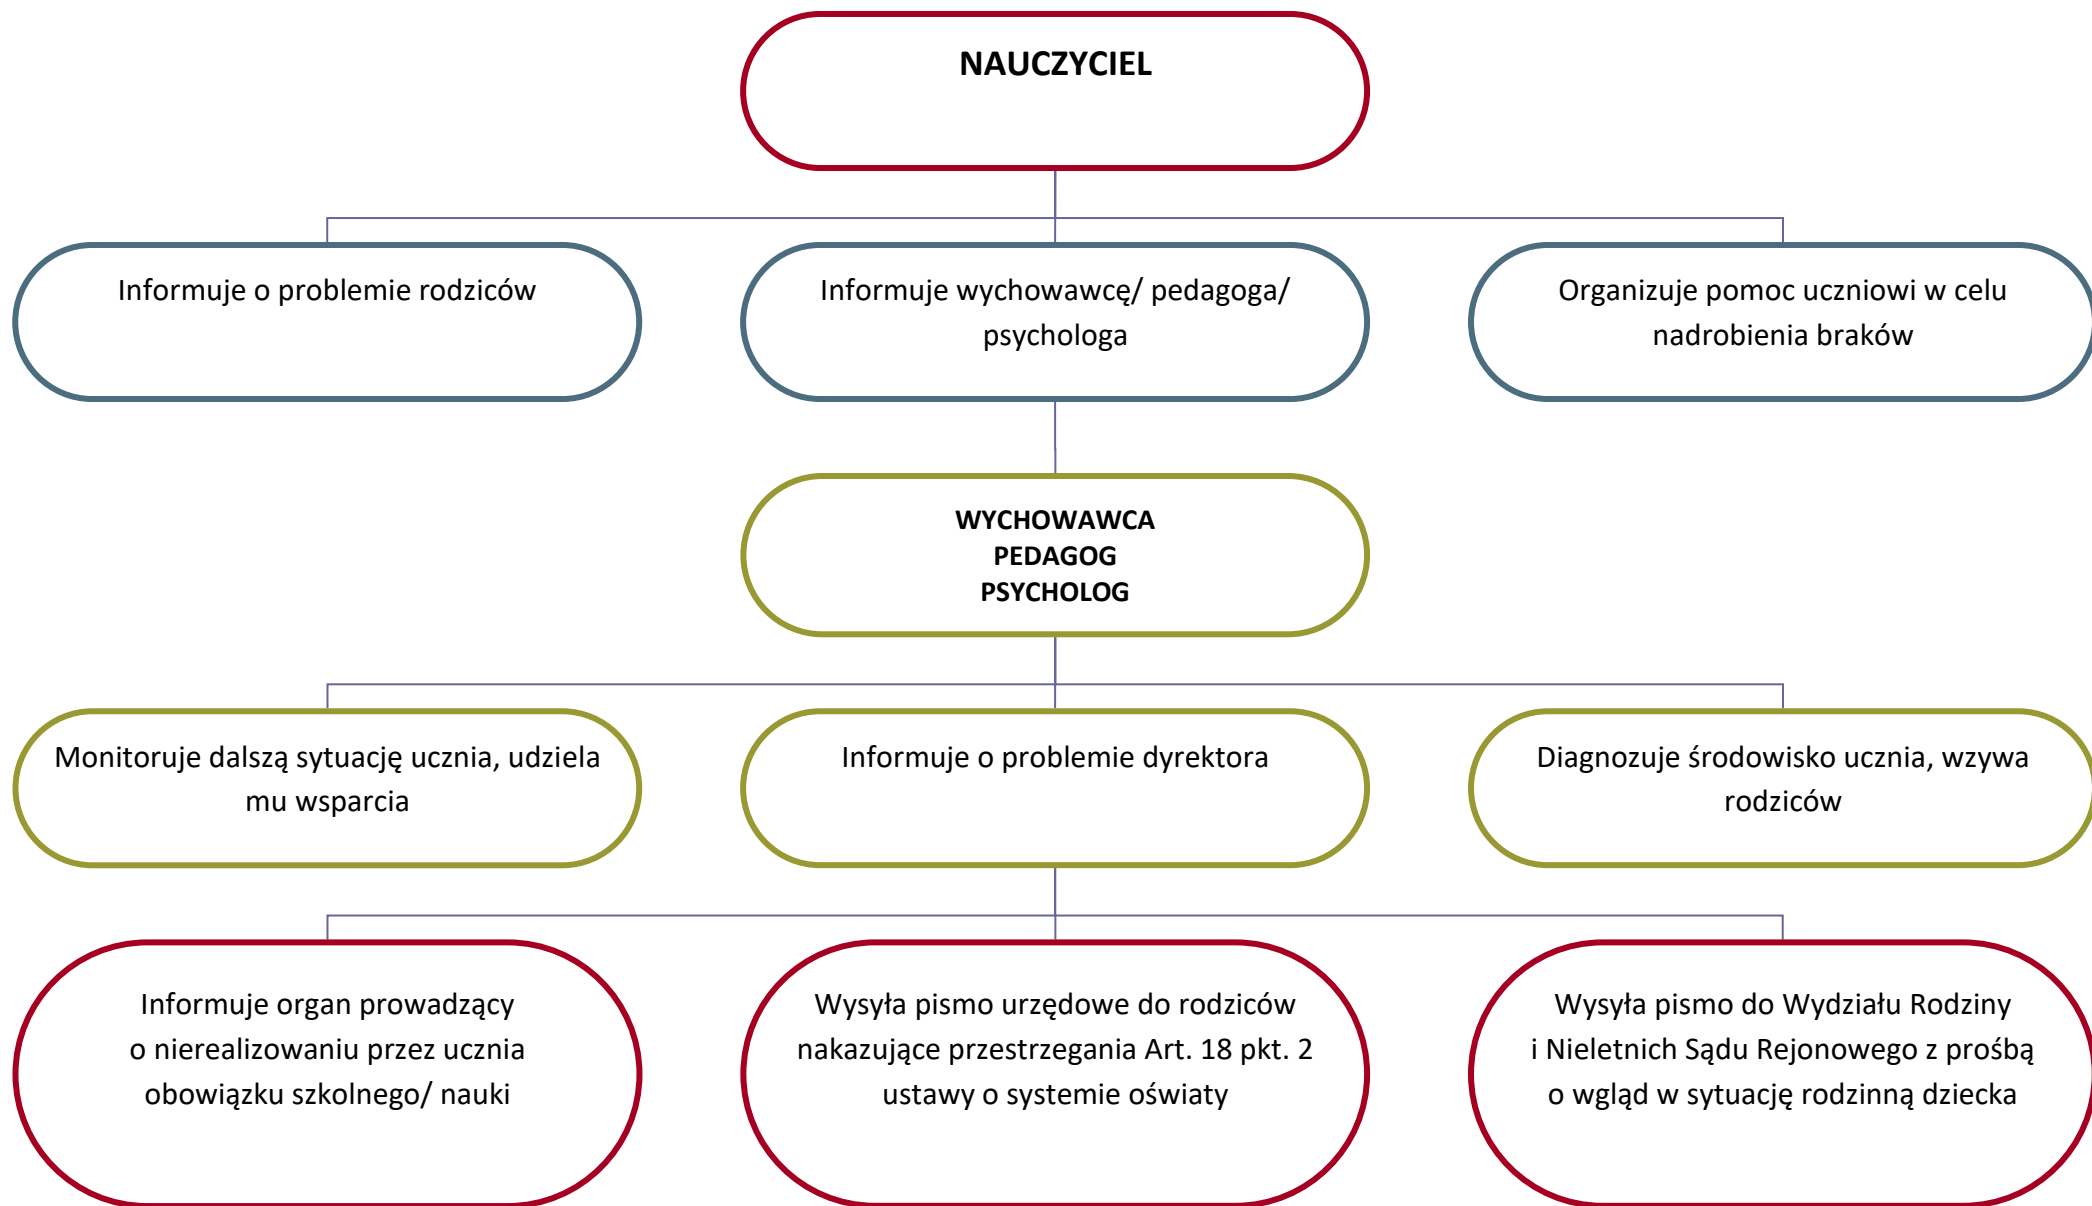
NAUCZYCIEL

Informuje o problemie rodziców

Informuje wychowawcę/ pedagoga/ psychologa

Organizuje pomoc uczniowi w celu nadrobienia braków

WYCHOWAWCA
PEDAGOG
PSYCHOLOG

Monitoruje dalszą sytuację ucznia, udziela mu wsparcia

Informuje o problemie dyrektora

Diagnozuje środowisko ucznia, wzywa rodziców

Informuje organ prowadzący o nierealizowaniu przez ucznia obowiązku szkolnego/ nauki

Wysyła pismo urzędowe do rodziców nakazujące przestrzegania Art. 18 pkt. 2 ustawy o systemie oświaty

Wysyła pismo do Wydziału Rodziny i Nieletnich Sądu Rejonowego z prośbą o wgląd w sytuację rodzinną dziecka